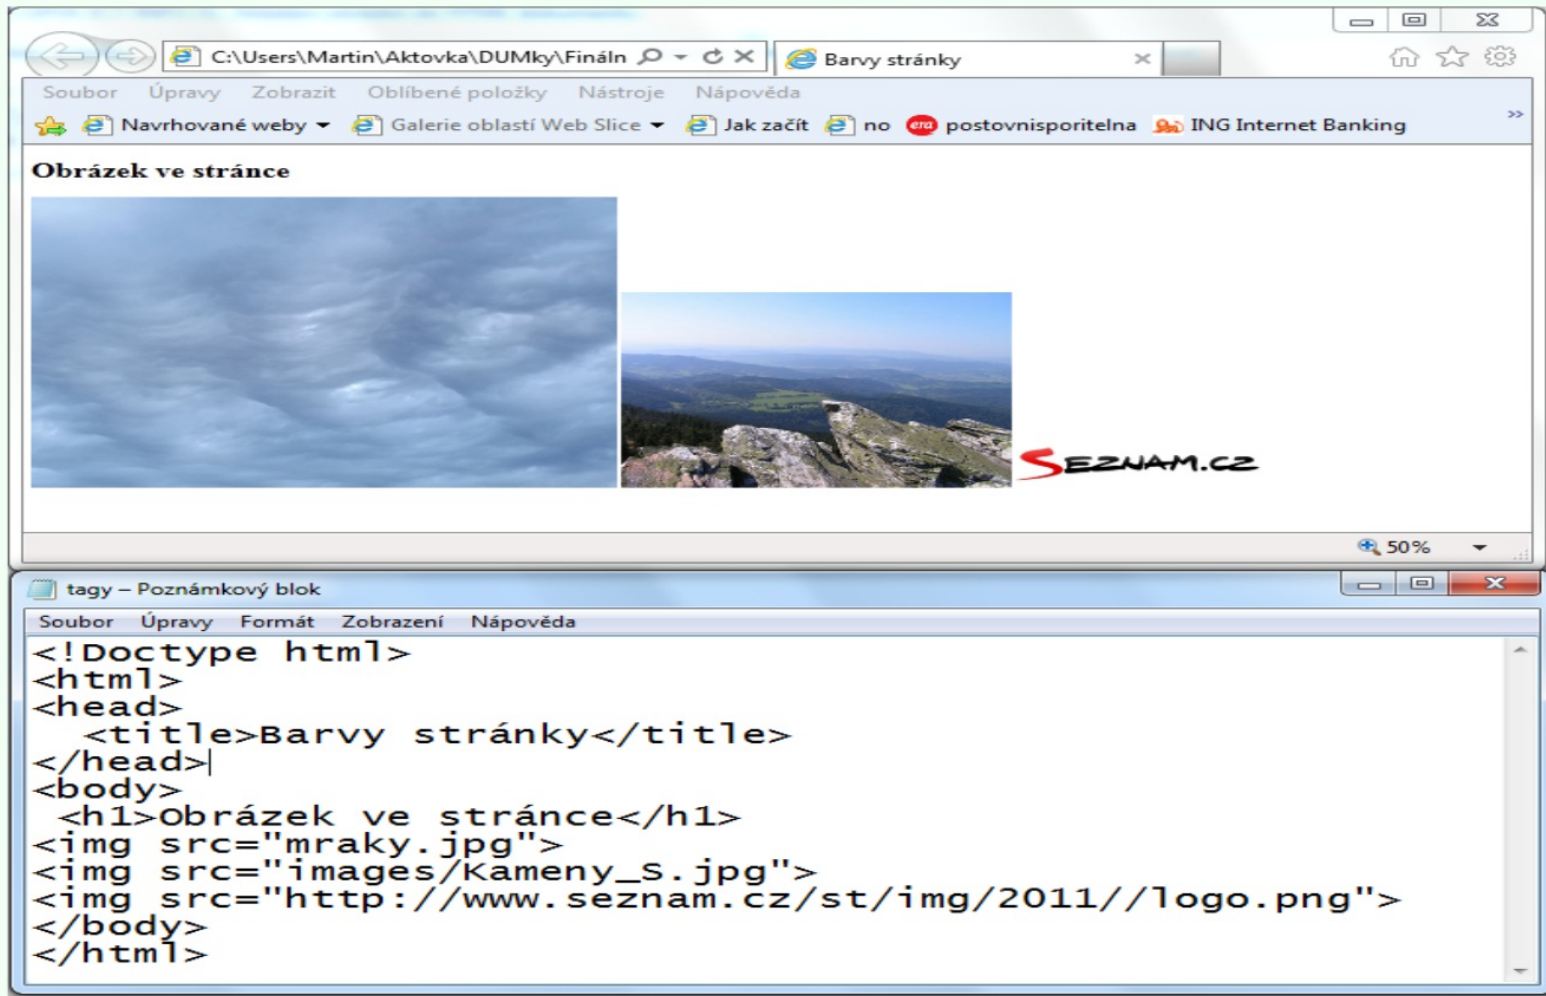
C:\Users\Martin\Aktovka\DUMky\Fináln

Barvy stránky

Soubor Úpravy Zobrazit Oblíbené položky Nástroje Nápověda

Navrhované weby Galerie oblastí Web Slice Jak začít no postovnisporitelna ING Internet Banking

Obrázek ve stránce

SEZNAM.CZ

50%

tagy – Poznámkový blok

Soubor Úpravy Formát Zobrazení Nápověda

<!Doctype html>
<html>
<head>
<title>Barvy stránky</title>
</head>
<body>
<h1>Obrázek ve stránce</h1>
<img src="mraky.jpg">
<img src="images/Kameny_S.jpg">
<img src="http://www.seznam.cz/st/img/2011//logo.png">
</body>
</html>